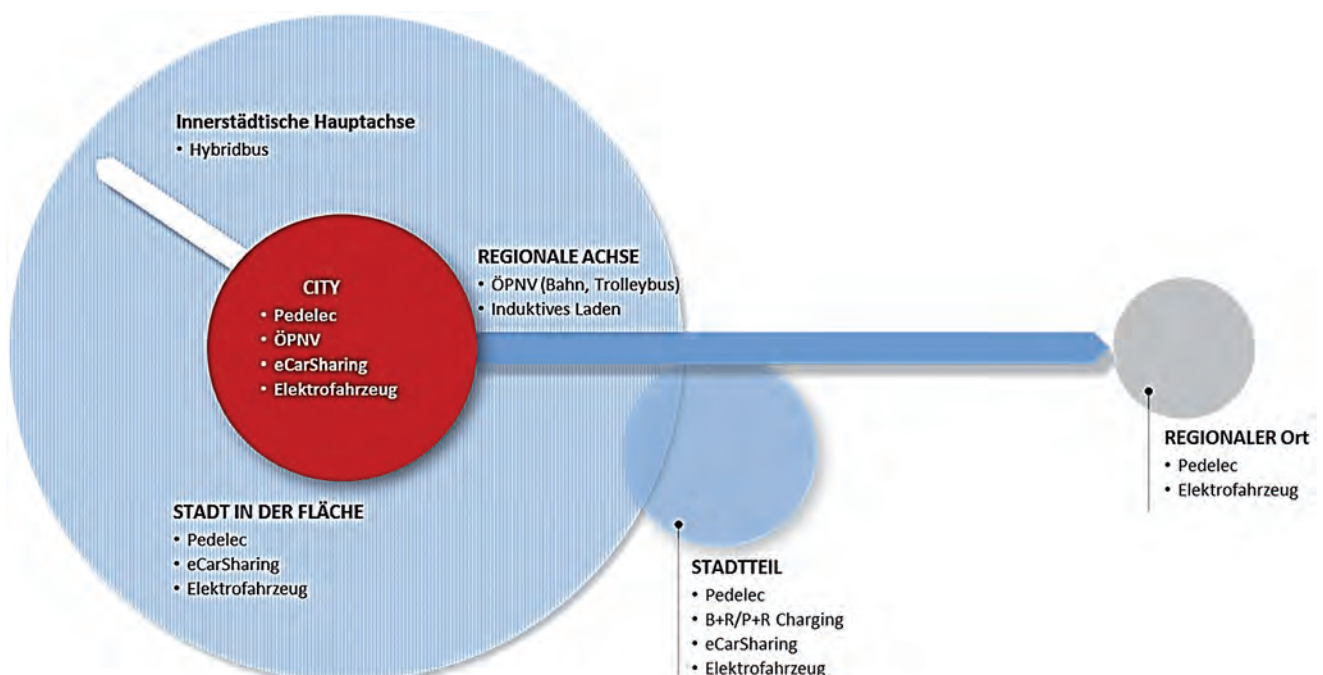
Innerstädtische Hauptachse
• Hybridbus

CITY
• Pedelec
• ÖPNV
• eCarSharing
• Elektrofahrzeug

REGIONALE ACHSE
• ÖPNV (Bahn, Trolleybus)
• Induktives Laden

REGIONALER Ort
• Pedelec
• Elektrofahrzeug

STADT IN DER FLÄCHE
• Pedelec
• eCarSharing
• Elektrofahrzeug

STADTTEIL
• Pedelec
• B+R/P+R Charging
• eCarSharing
• Elektrofahrzeug